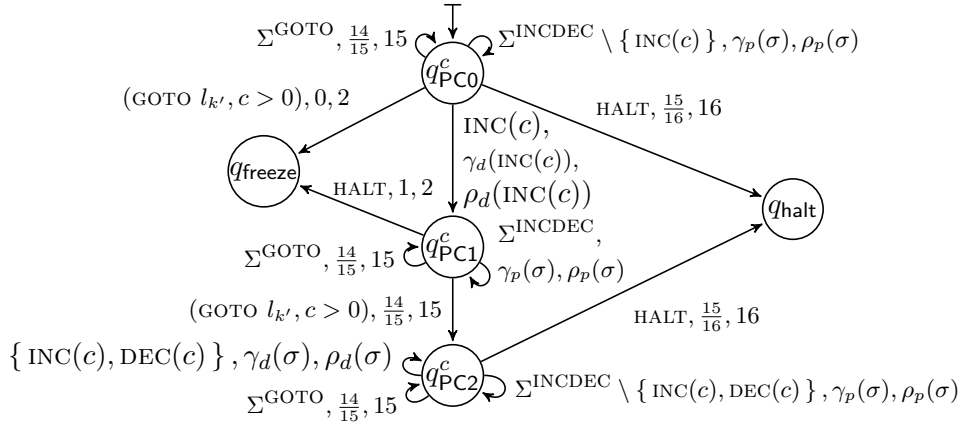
$\Sigma^{\text{GOTO}}, \frac{14}{15}, 15$

$\Sigma^{\text{INCDEC}} \setminus \{ \text{INC}(c) \}, \gamma_p(\sigma), \rho_p(\sigma)$

$q^c_{\text{PC0}}$

$(\text{GOTO } l_{k'}, c > 0), 0, 2$

$\text{HALT}, \frac{15}{16}, 16$

$\text{INC}(c),$
$\gamma_d(\text{INC}(c)),$
$\rho_d(\text{INC}(c))$

$q_{\text{freeze}}$

$\text{HALT}, 1, 2$

$q_{\text{halt}}$

$\Sigma^{\text{GOTO}}, \frac{14}{15}, 15$

$q^c_{\text{PC1}}$

$\Sigma^{\text{INCDEC}},$
$\gamma_p(\sigma), \rho_p(\sigma)$

$(\text{GOTO } l_{k'}, c > 0), \frac{14}{15}, 15$

$\text{HALT}, \frac{15}{16}, 16$

$\{ \text{INC}(c), \text{DEC}(c) \}, \gamma_d(\sigma), \rho_d(\sigma)$

$q^c_{\text{PC2}}$

$\Sigma^{\text{INCDEC}} \setminus \{ \text{INC}(c), \text{DEC}(c) \}, \gamma_p(\sigma), \rho_p(\sigma)$

$\Sigma^{\text{GOTO}}, \frac{14}{15}, 15$